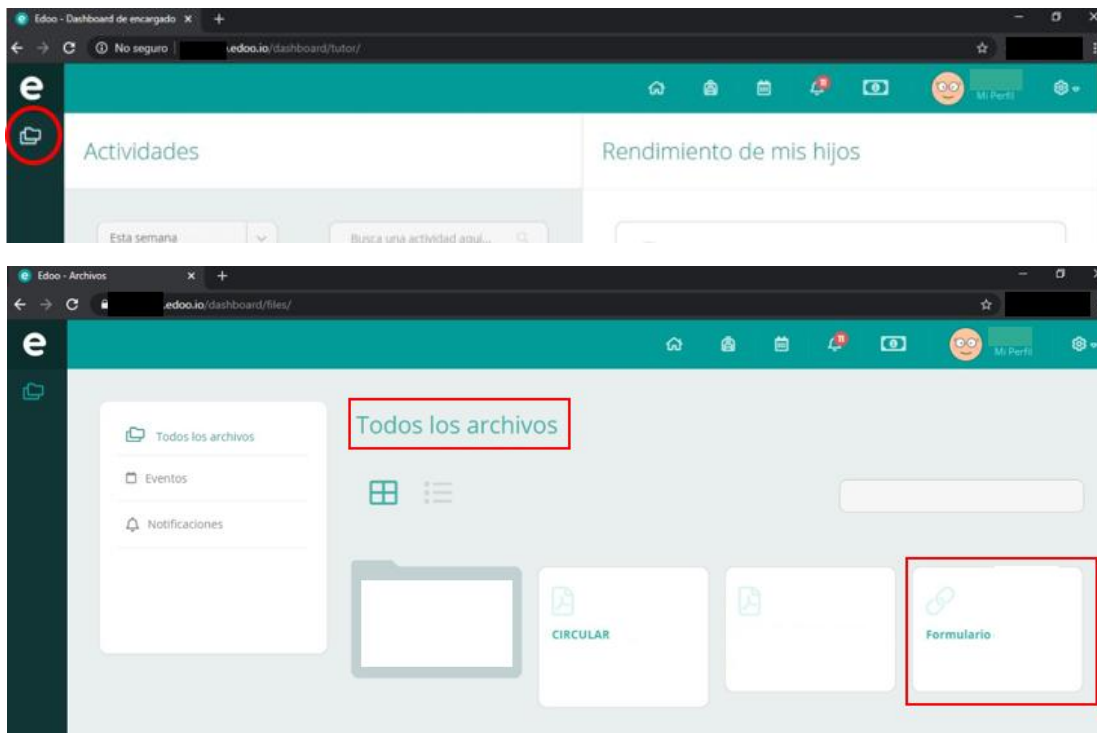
Edoo - Dashboard de encargado ×
No seguro | .edoo.io/dashboard/tutor/
e
Mi Perfil
Actividades
Rendimiento de mis hijos
Esta semana
Busca una actividad aquí...

Edoo - Archivos ×
.edoo.io/dashboard/files/
e
Mi Perfil
Todos los archivos
Eventos
Notificaciones
Todos los archivos
CIRCULAR
Formulario